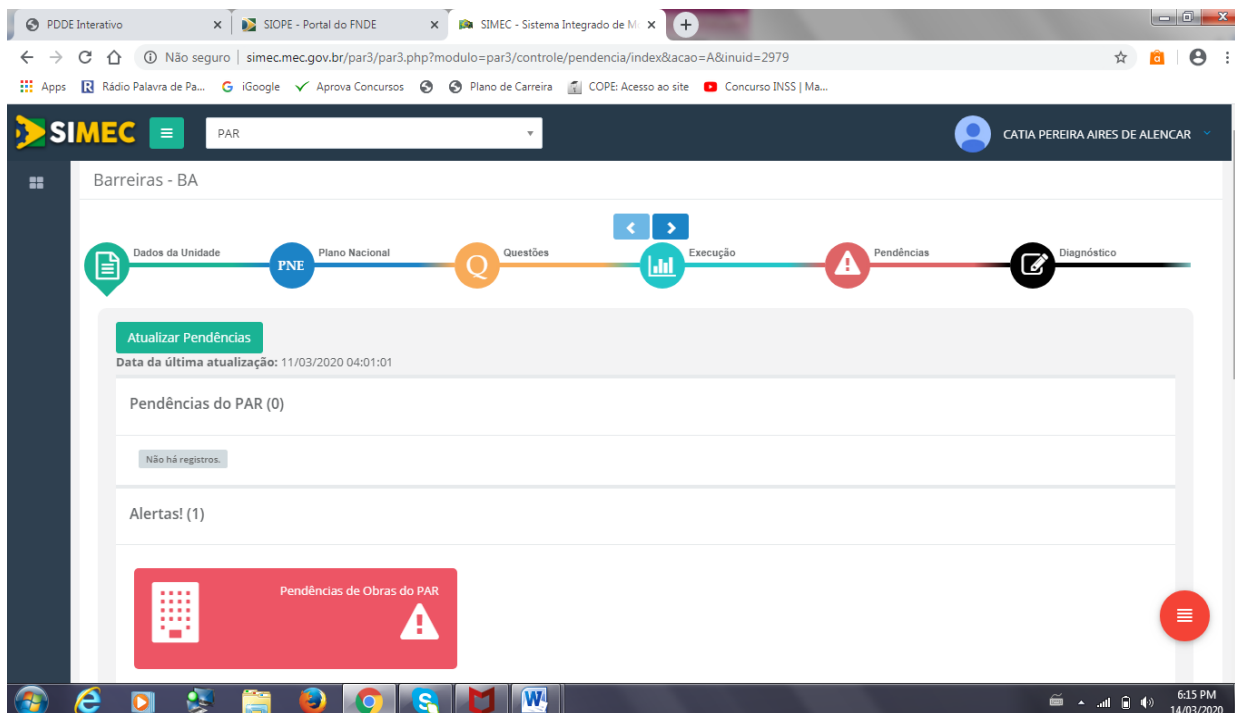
PDDE Interativo
SIOPE - Portal do FNDE
SIMEC - Sistema Integrado de M

Não seguro | simec.mec.gov.br/par3/par3.php?modulo=par3/controle/pendencia/index&acao=A&inuid=2979

Apps Rádio Palavra de Pa... iGoogle Aprova Concursos Plano de Carreira COPE: Acesso ao site Concurso INSS | Ma...

SIMEC PAR CATIA PEREIRA AIRES DE ALENCAR

Barreiras - BA

Dados da Unidade
PNE Plano Nacional
Q Questões
Execução
Pendências
Diagnóstico

Atualizar Pendências
Data da última atualização: 11/03/2020 04:01:01

Pendências do PAR (0)

Não há registros.

Alertas! (1)

Pendências de Obras do PAR

6:15 PM
14/03/2020